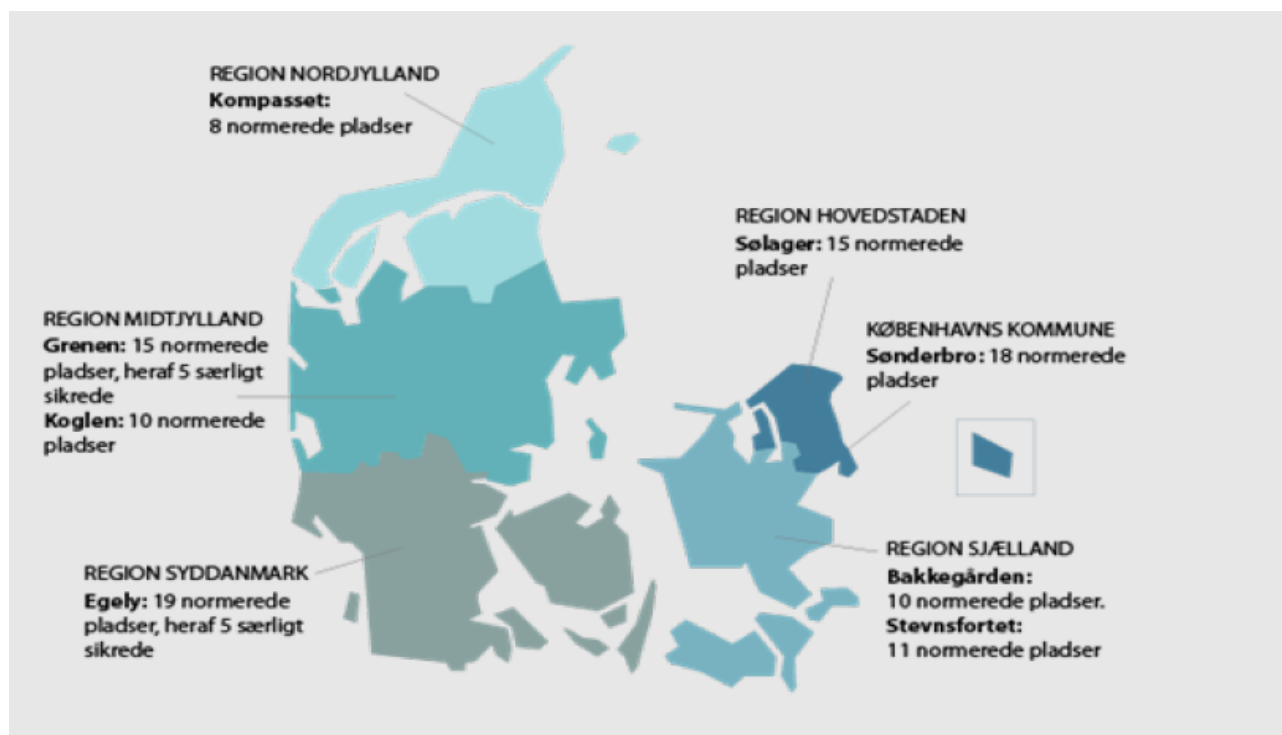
REGION NORDJYLLAND
**Kompasset:**
8 normerede pladser

REGION HOVEDSTADEN
**Sølager:** 15 normerede pladser

REGION MIDTJYLLAND
**Grenen:** 15 normerede pladser, heraf 5 særligt sikrede
**Koglen:** 10 normerede pladser

KØBENHAVNS KOMMUNE
**Sønderbro:** 18 normerede pladser

REGION SYDDANMARK
**Egely:** 19 normerede pladser, heraf 5 særligt sikrede

REGION SJÆLLAND
**Bakkegården:**
10 normerede pladser.
**Stevnsfortet:**
11 normerede pladser